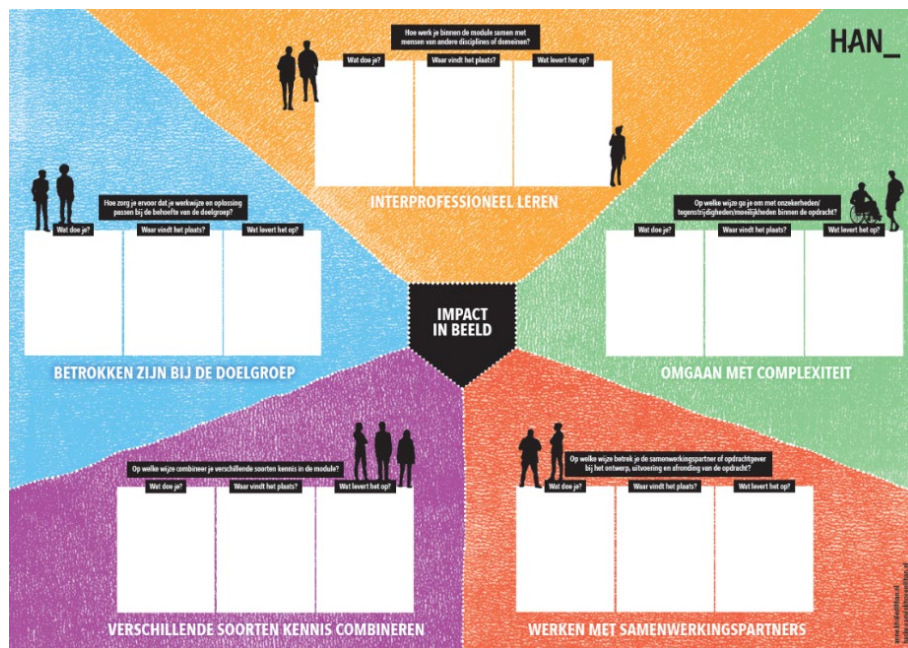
HAN_

Hoe werk je binnen de module samen met mensen van andere disciplines of domeinen?

Wat doe je? | Waar vindt het plaats? | Wat levert het op?

INTERPROFESSIONEEL LEREN

Hoe zorg je ervoor dat je werkwijze en oplossing passen bij de behoefte van de doelgroep?

Wat doe je? | Waar vindt het plaats? | Wat levert het op?

BETROKKEN ZIJN BIJ DE DOELGROEP

Op welke wijze ga je om met onzekerheden/ tegenstrijdigheden/moeilijkheden binnen de opdracht?

Wat doe je? | Waar vindt het plaats? | Wat levert het op?

OMGAAN MET COMPLEXITEIT

IMPACT IN BEELD

Op welke wijze combineer je verschillende soorten kennis in de module?

Wat doe je? | Waar vindt het plaats? | Wat levert het op?

VERSCHILLENDE SOORTEN KENNIS COMBINEREN

Op welke wijze betrek je de samenwerkingspartner of opdrachtgever bij het ontwerp, uitvoering en afronding van de opdracht?

Wat doe je? | Waar vindt het plaats? | Wat levert het op?

WERKEN MET SAMENWERKINGSPARTNERS

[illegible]